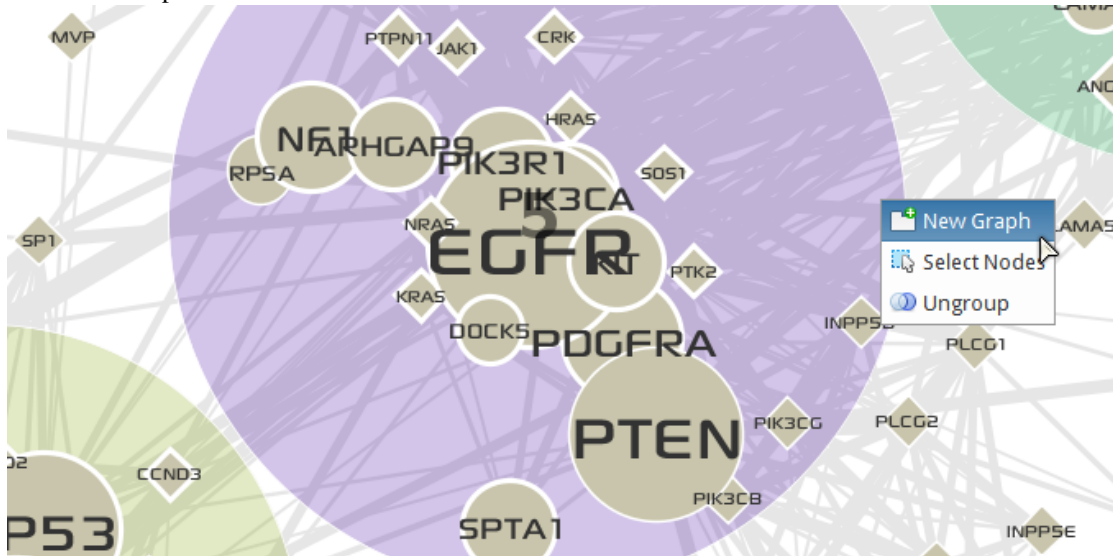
MVP
PTPN11
JAK1
CRK
LAMA
ANO
HRAS
NF1
ARHGAP9
PIK3R1
RPSA
SOS1
PIK3CA
NRAS
SP1
EGFR
AKT
PTK2
New Graph
Select Nodes
Ungroup
LAMA5
KRAS
DOCK5
INPP5B
PDGFRA
PLCG1
PTEN
PIK3CG
PLCG2
D2
CCND3
PIK3CB
P53
SPTA1
INPP5E